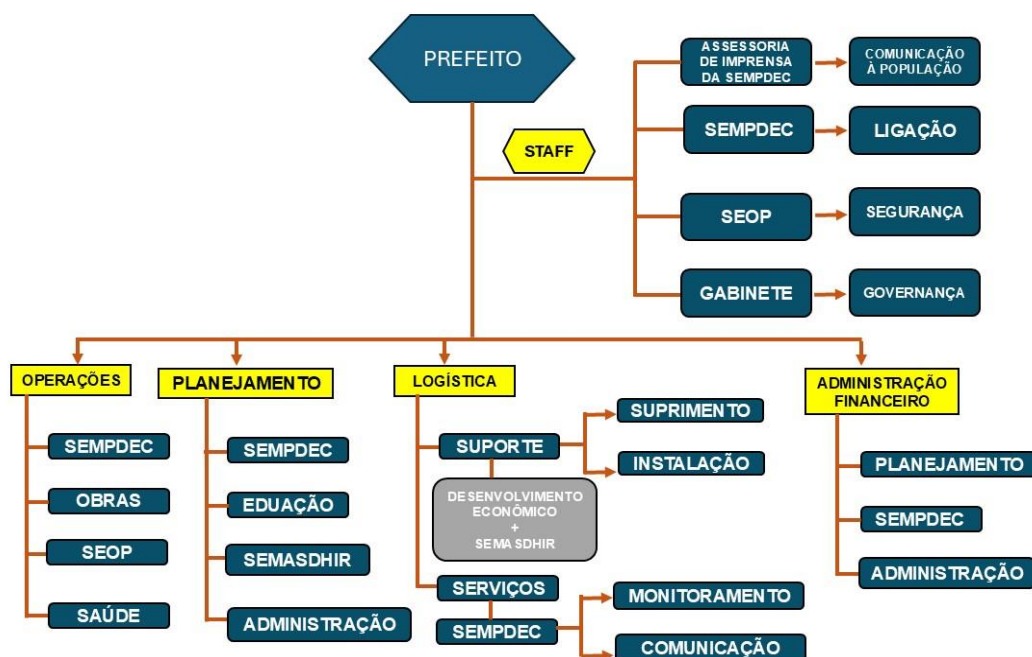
PREFEITO

STAFF

ASSESSORIA DE IMPRENSA DA SEMPDEC

COMUNICAÇÃO À POPULAÇÃO

SEMPDEC

LIGAÇÃO

SEOP

SEGURANÇA

GABINETE

GOVERNANÇA

OPERAÇÕES

SEMPDEC

OBRAS

SEOP

SAÚDE

PLANEJAMENTO

SEMPDEC

EDUAÇÃO

SEMASDHIR

ADMINISTRAÇÃO

LOGÍSTICA

SUPORTE

SUPRIMENTO

INSTALAÇÃO

DESENVOLVIMENTO ECONÔMICO + SEMASDHIR

SERVIÇOS

SEMPDEC

MONITORAMENTO

COMUNICAÇÃO

ADMINISTRAÇÃO FINANCEIRO

PLANEJAMENTO

SEMPDEC

ADMINISTRAÇÃO